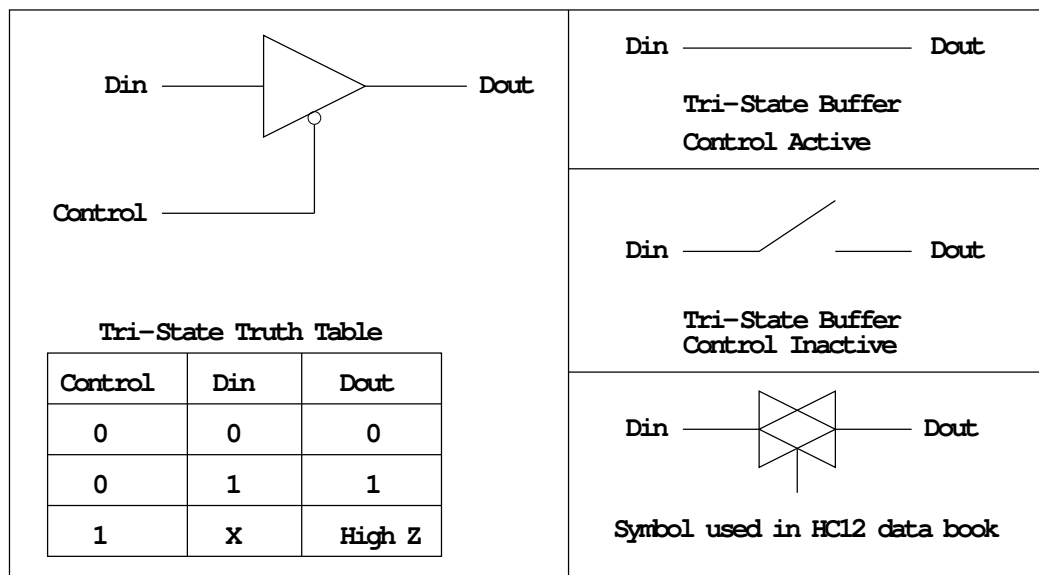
Din

Dout

Control

Tri–State Truth Table

| Control | Din | Dout |
|---|---|---|
| 0 | 0 | 0 |
| 0 | 1 | 1 |
| 1 | X | High Z |

Din

Dout

Tri–State Buffer
Control Active

Din

Dout

Tri–State Buffer
Control Inactive

Din

Dout

Symbol used in HC12 data book